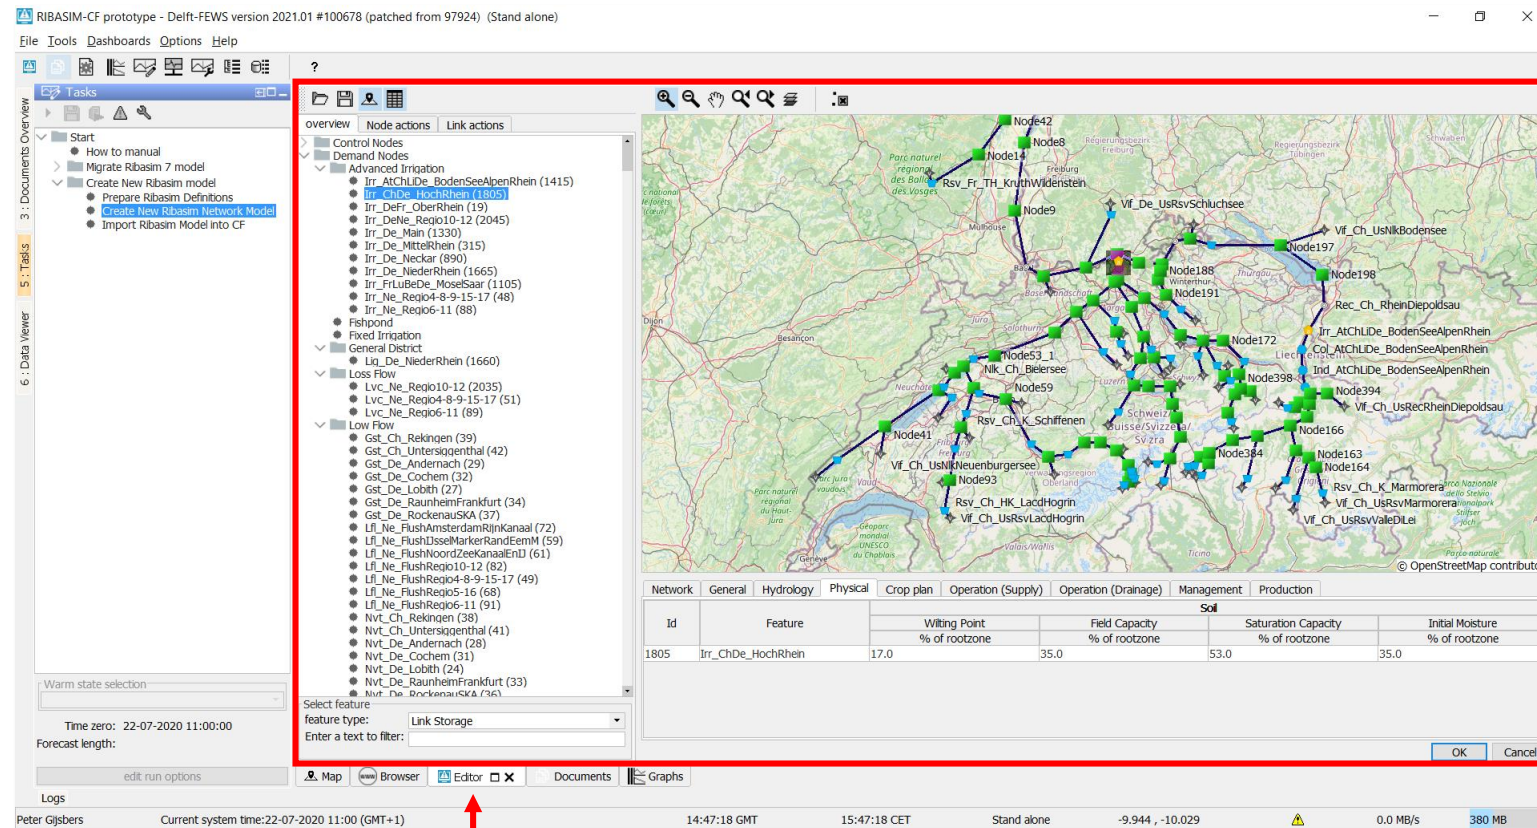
RIBASIM-CF prototype - Delft-FEWS version 2021.01 #100678 (patched from 97924) (Stand alone)

File Tools Dashboards Options Help

?

Tasks

3 : Documents Overview
5 : Tasks
6 : Data Viewer

Start
How to manual
Migrate Ribasim 7 model
Create New Ribasim model
Prepare Ribasim Definitions
Create New Ribasim Network Model
Import Ribasim Model into CF

Warm state selection

Time zero: 22-07-2020 11:00:00
Forecast length:

edit run options

overview | Node actions | Link actions

Control Nodes
Demand Nodes
Advanced Irrigation
Irr_AtChLiDe_BodenSeeAlpenRhein (1415)
Irr_ChDe_HochRhein (1805)
Irr_DeFr_OberRhein (19)
Irr_DeNe_Regio10-12 (2045)
Irr_De_Main (1330)
Irr_De_MittelRhein (315)
Irr_De_Neckar (890)
Irr_De_NiederRhein (1665)
Irr_FrLuBeDe_MoselSaar (1105)
Irr_Ne_Regio4-8-9-15-17 (48)
Irr_Ne_Regio6-11 (88)
Fishpond
Fixed Irrigation
General District
Lig_De_NiederRhein (1660)
Loss Flow
Lvc_Ne_Regio10-12 (2035)
Lvc_Ne_Regio4-8-9-15-17 (51)
Lvc_Ne_Regio6-11 (89)
Low Flow
Gst_Ch_Rekingen (39)
Gst_Ch_Untersiggenthal (42)
Gst_De_Andernach (29)
Gst_De_Cochem (32)
Gst_De_Lobith (27)
Gst_De_RaunheimFrankfurt (34)
Gst_De_RockenauSKA (37)
Lfl_Ne_FlushAmsterdamRijnKanaal (72)
Lfl_Ne_FlushIJsselMarkerRandEemM (59)
Lfl_Ne_FlushNoordZeeKanaalEnIJ (61)
Lfl_Ne_FlushRegio10-12 (82)
Lfl_Ne_FlushRegio4-8-9-15-17 (49)
Lfl_Ne_FlushRegio5-16 (68)
Lfl_Ne_FlushRegio6-11 (91)
Nvt_Ch_Rekingen (38)
Nvt_Ch_Untersiggenthal (41)
Nvt_De_Andernach (28)
Nvt_De_Cochem (31)
Nvt_De_Lobith (24)
Nvt_De_RaunheimFrankfurt (33)
Nvt_De_RockenauSKA (36)

Select feature
feature type: Link Storage
Enter a text to filter:

Node42
Node8
Node14
Rsv_Fr_TH_KruthWildenstein
Node9
Vif_De_UsRsvSchluchsee
Vif_Ch_UsNlkBodensee
Node197
Node188
Node191
Node198
Rec_Ch_RheinDiepoldsau
Irr_AtChLiDe_BodenSeeAlpenRhein
Col_AtChLiDe_BodenSeeAlpenRhein
Ind_AtChLiDe_BodenSeeAlpenRhein
Node172
Node53_1
Nlk_Ch_Bielersee
Node398
Node59
Node394
Vif_Ch_UsRecRheinDiepoldsau
Rsv_Ch_K_Schiffenen
Node41
Node166
Node384
Node163
Node164
Vif_Ch_UsNlkNeuenburgersee
Node93
Rsv_Ch_K_Marmorera
Rsv_Ch_HK_LacdHogrin
Vif_Ch_UsRsvMarmorera
Vif_Ch_UsRsvLacdHogrin
Vif_Ch_UsRsvValleDiLei
© OpenStreetMap contribut

Network | General | Hydrology | Physical | Crop plan | Operation (Supply) | Operation (Drainage) | Management | Production

| Id | Feature | Soil Wilting Point % of rootzone | Soil Field Capacity % of rootzone | Soil Saturation Capacity % of rootzone | Soil Initial Moisture % of rootzone |
|---|---|---|---|---|---|
| 1805 | Irr_ChDe_HochRhein | 17.0 | 35.0 | 53.0 | 35.0 |

OK | Cancel

Map | Browser | Editor | Documents | Graphs

Logs

Peter Gijsbers | Current system time:22-07-2020 11:00 (GMT+1) | 14:47:18 GMT | 15:47:18 CET | Stand alone | -9.944 , -10.029 | 0.0 MB/s | 380 MB